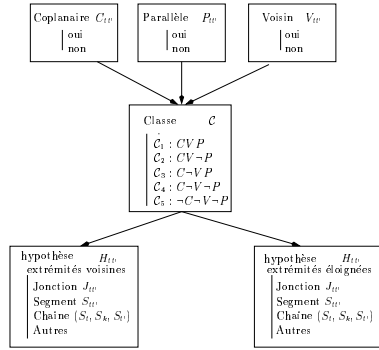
Coplanaire $C_{tt'}$
oui
non

Parallèle $P_{tt'}$
oui
non

Voisin $V_{tt'}$
oui
non

Classe $\mathcal{C}$
$\mathcal{C}_1 : CVP$
$\mathcal{C}_2 : CV\neg P$
$\mathcal{C}_3 : C\neg VP$
$\mathcal{C}_4 : C\neg V\neg P$
$\mathcal{C}_5 : \neg C\neg V\neg P$

hypothèse $H_{tt'}$
extrémités voisines
Jonction $J_{tt'}$
Segment $S_{tt'}$
Chaîne $(S_t, S_k, S_{t'})$
Autres

hypothèse $H_{tt'}$
extrémités éloignées
Jonction $J_{tt'}$
Segment $S_{tt'}$
Chaîne $(S_t, S_k, S_{t'})$
Autres